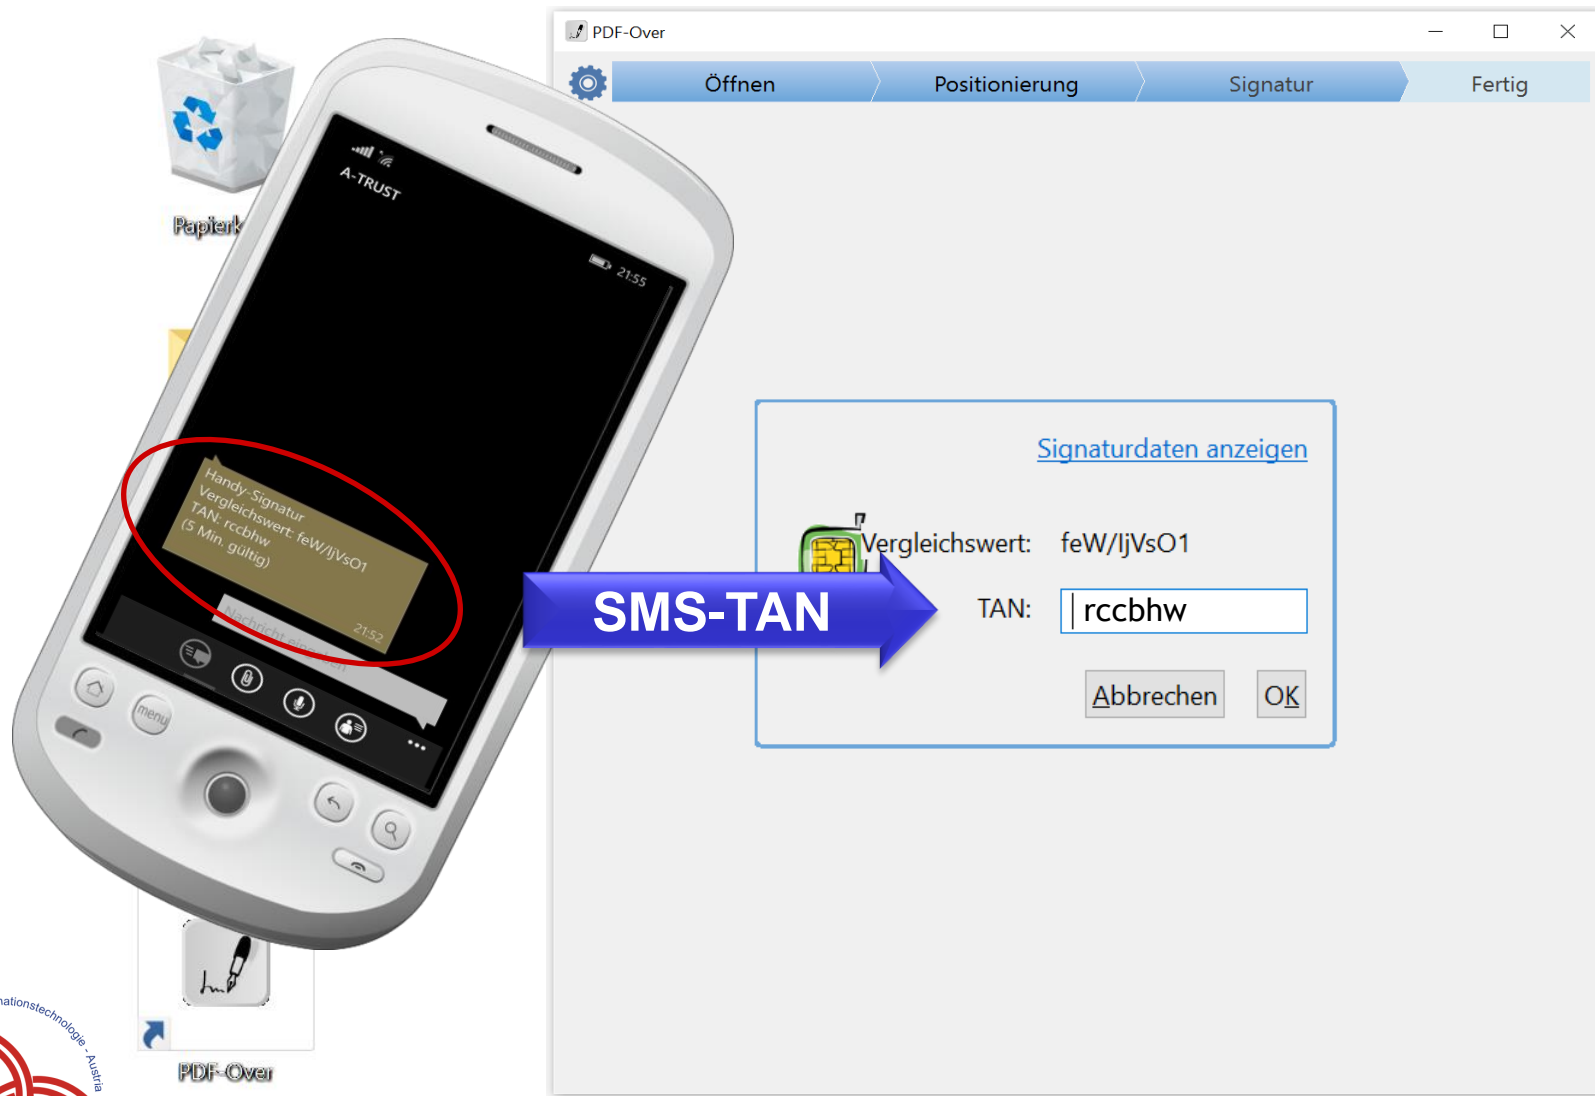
Papierk

A-TRUST

21:55

Handy-Signatur
Vergleichswert: feW/IjVsO1
TAN: rccbhw
(5 Min. gültig)

21:52

Nachricht ein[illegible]

menu

PDF-Over

ationstechnologie - Austria

PDF-Over

Öffnen Positionierung Signatur Fertig

Signaturdaten anzeigen

Vergleichswert: feW/IjVsO1

SMS-TAN

TAN: rccbhw

Abbrechen OK